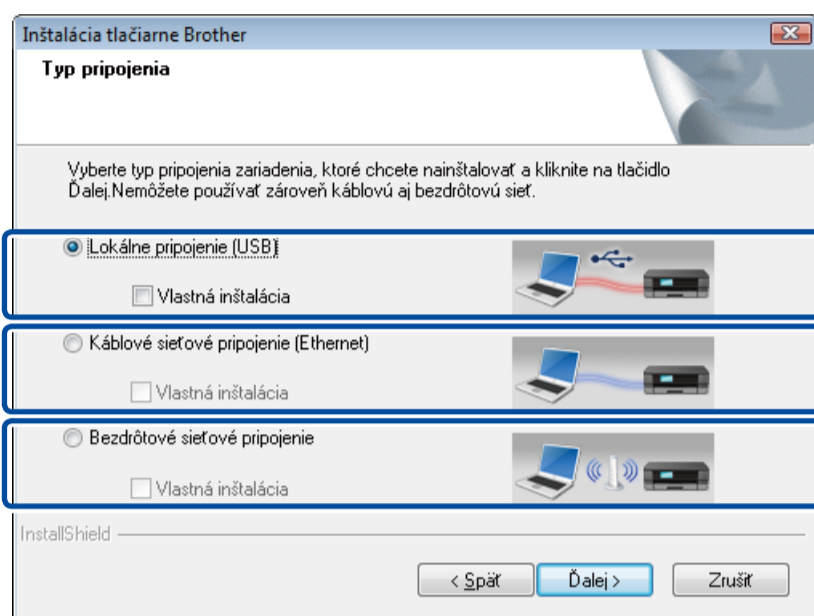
Inštalácia tlačiarne Brother

Typ pripojenia

Vyberte typ pripojenia zariadenia, ktoré chcete nainštalovať a kliknite na tlačidlo Ďalej.Nemôžete používať zároveň káblovú aj bezdrôtovú sieť.

Lokálne pripojenie (USB)

Vlastná inštalácia

Káblové sieťové pripojenie (Ethernet)

Vlastná inštalácia

Bezdrôtové sieťové pripojenie

Vlastná inštalácia

InstallShield

< Späť

Ďalej >

Zrušiť